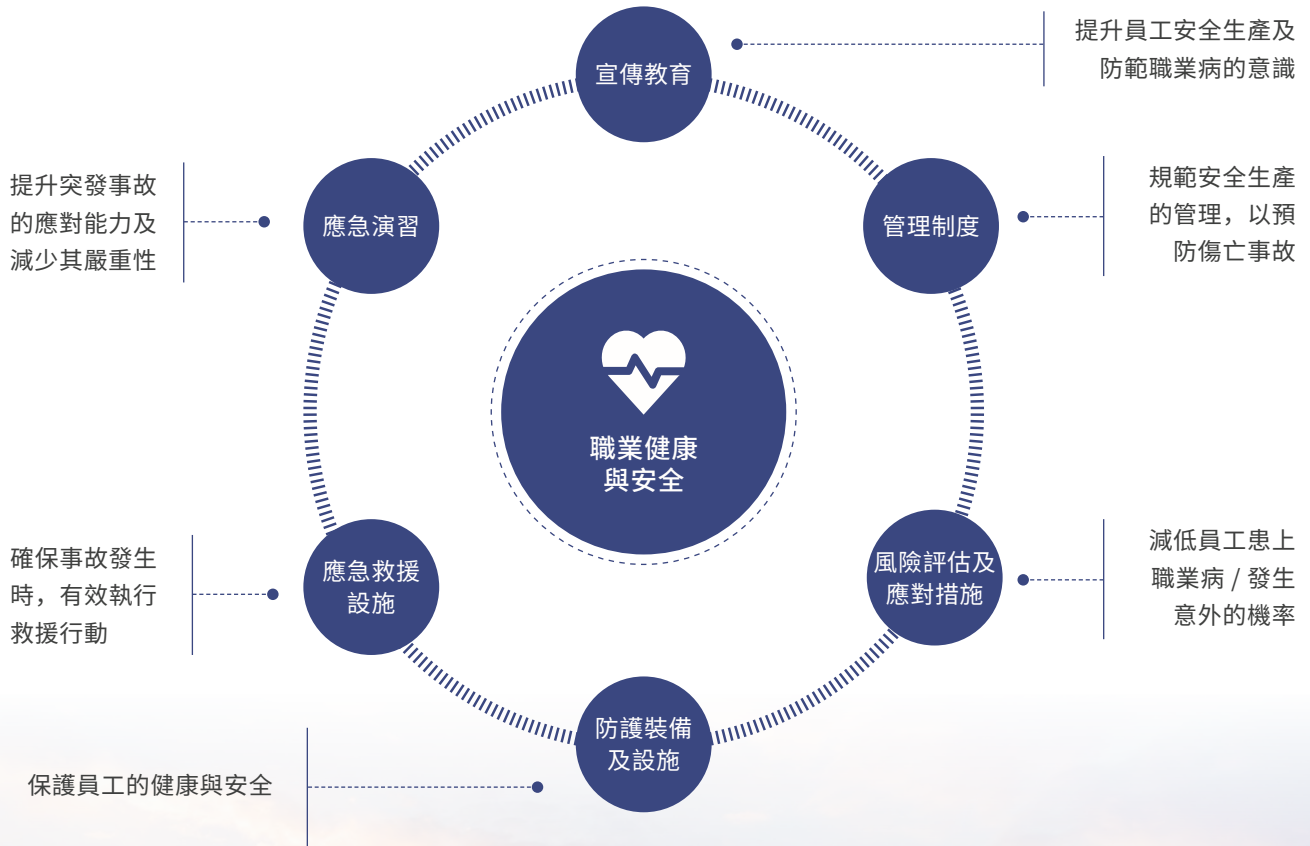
宣傳教育

提升員工安全生產及防範職業病的意識

提升突發事故的應對能力及減少其嚴重性

應急演習

管理制度

規範安全生產的管理，以預防傷亡事故

職業健康與安全

確保事故發生時，有效執行救援行動

應急救援設施

風險評估及應對措施

減低員工患上職業病 / 發生意外的機率

防護裝備及設施

保護員工的健康與安全